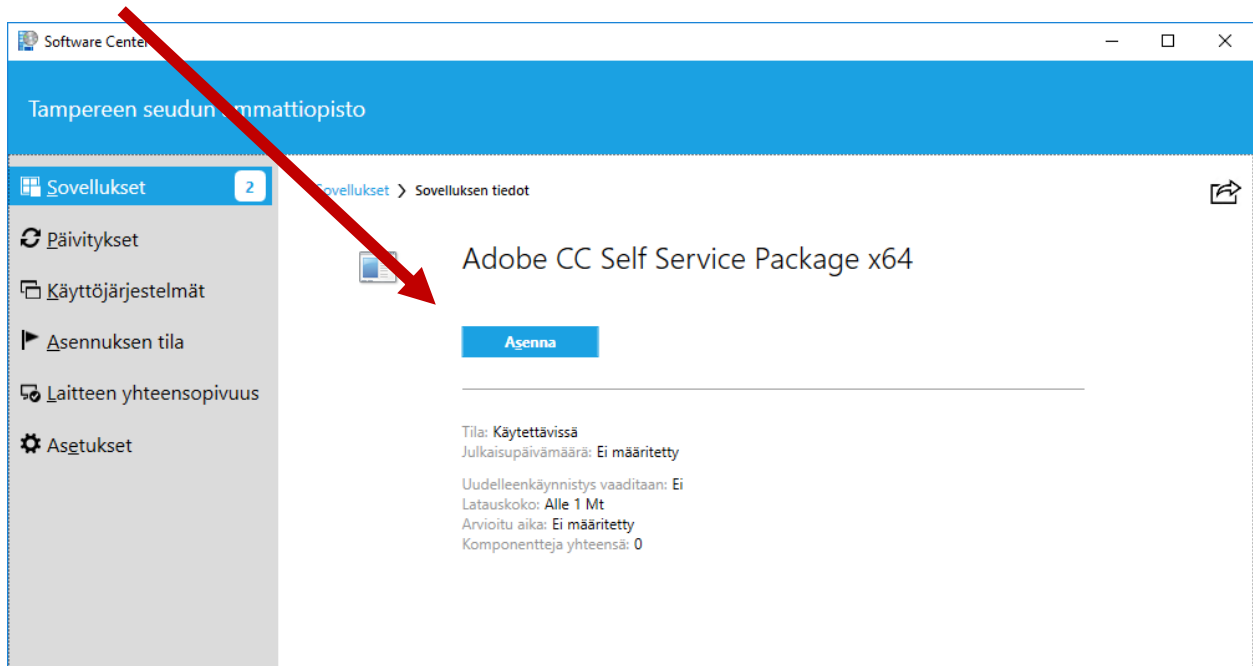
Software Center

Tampereen seudun ammattiopisto

Sovellukset 2

Päivitykset

Käyttöjärjestelmät

Asennuksen tila

Laitteen yhteensopivuus

Asetukset

Sovellukset > Sovelluksen tiedot

Adobe CC Self Service Package x64

Asenna

Tila: Käytettävissä
Julkaisupäivämäärä: Ei määritetty

Uudelleenkäynnistys vaaditaan: Ei
Latauskoko: Alle 1 Mt
Arvioitu aika: Ei määritetty
Komponentteja yhteensä: 0